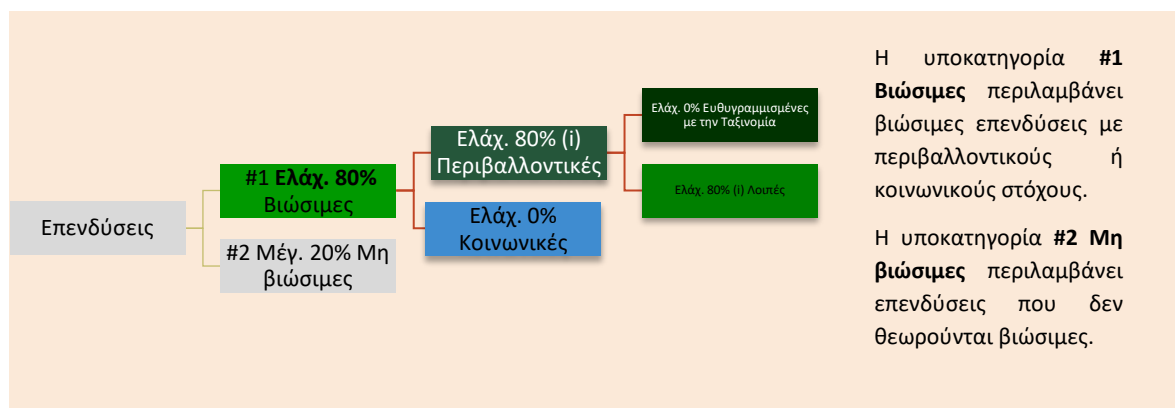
Επενδύσεις

#1 **Ελάχ. 80%** Βιώσιμες

#2 Μέγ. 20% Μη βιώσιμες

Ελάχ. 80% (i) Περιβαλλοντικές

Ελάχ. 0% Κοινωνικές

Ελάχ. 0% Ευθυγραμμισμένες με την Ταξινομία

Ελάχ. 80% (i) Λοιπές

Η υποκατηγορία **#1 Βιώσιμες** περιλαμβάνει βιώσιμες επενδύσεις με περιβαλλοντικούς ή κοινωνικούς στόχους.

Η υποκατηγορία **#2 Μη βιώσιμες** περιλαμβάνει επενδύσεις που δεν θεωρούνται βιώσιμες.